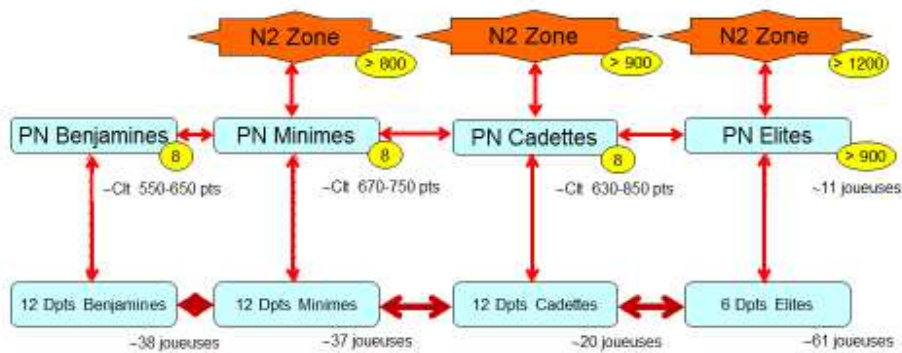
N2 Zone
> 800
N2 Zone
> 900
N2 Zone
> 1200

PN Benjamines
8
PN Minimes
8
PN Cadettes
8
PN Elites
> 900

~Clt 550-650 pts
~Clt 670-750 pts
~Clt 630-850 pts
~11 joueuses

12 Dpts Benjamines
12 Dpts Minimes
12 Dpts Cadettes
6 Dpts Elites

~38 joueuses
~37 joueuses
~20 joueuses
~61 joueuses